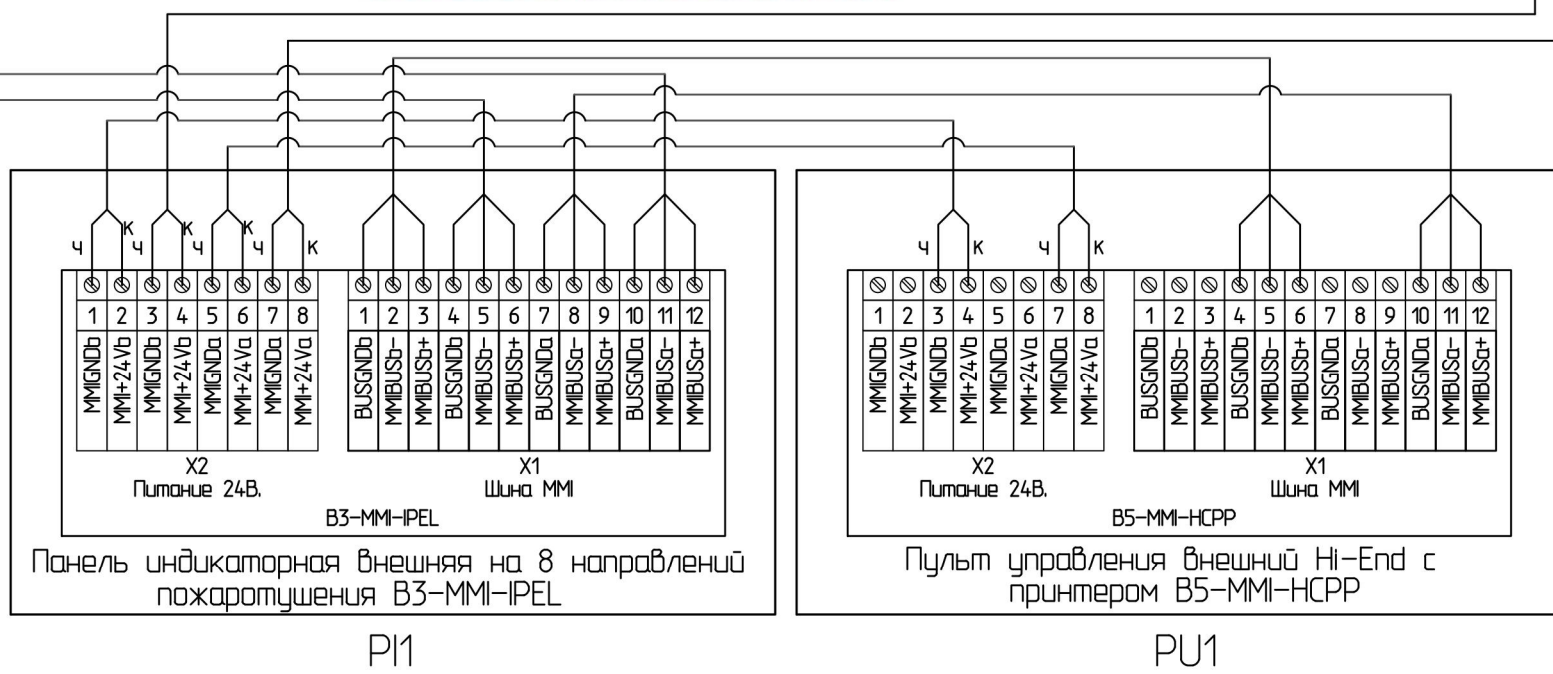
ч К ч К ч К ч К

1 2 3 4 5 6 7 8
MMIGNDb MMI+24Vb MMIGNDb MMI+24Vb MMIGNDa MMI+24Va MMIGNDa MMI+24Va

X2
Питание 24В.

1 2 3 4 5 6 7 8 9 10 11 12
BUSGNDb MMIBUSb- MMIBUSb+ BUSGNDb MMIBUSb- MMIBUSb+ BUSGNDa MMIBUSa- MMIBUSa+ BUSGNDa MMIBUSa- MMIBUSa+

X1
Шина MMI

B3-MMI-IPEL

Панель индикаторная внешняя на 8 направлений пожаротушения B3-MMI-IPEL

PI1

ч К ч К

1 2 3 4 5 6 7 8
MMIGNDb MMI+24Vb MMIGNDb MMI+24Vb MMIGNDa MMI+24Va MMIGNDa MMI+24Va

X2
Питание 24В.

1 2 3 4 5 6 7 8 9 10 11 12
BUSGNDb MMIBUSb- MMIBUSb+ BUSGNDb MMIBUSb- MMIBUSb+ BUSGNDa MMIBUSa- MMIBUSa+ BUSGNDa MMIBUSa- MMIBUSa+

X1
Шина MMI

B5-MMI-HCPP

Пульт управления внешний Hi-End с принтером B5-MMI-HCPP

PU1